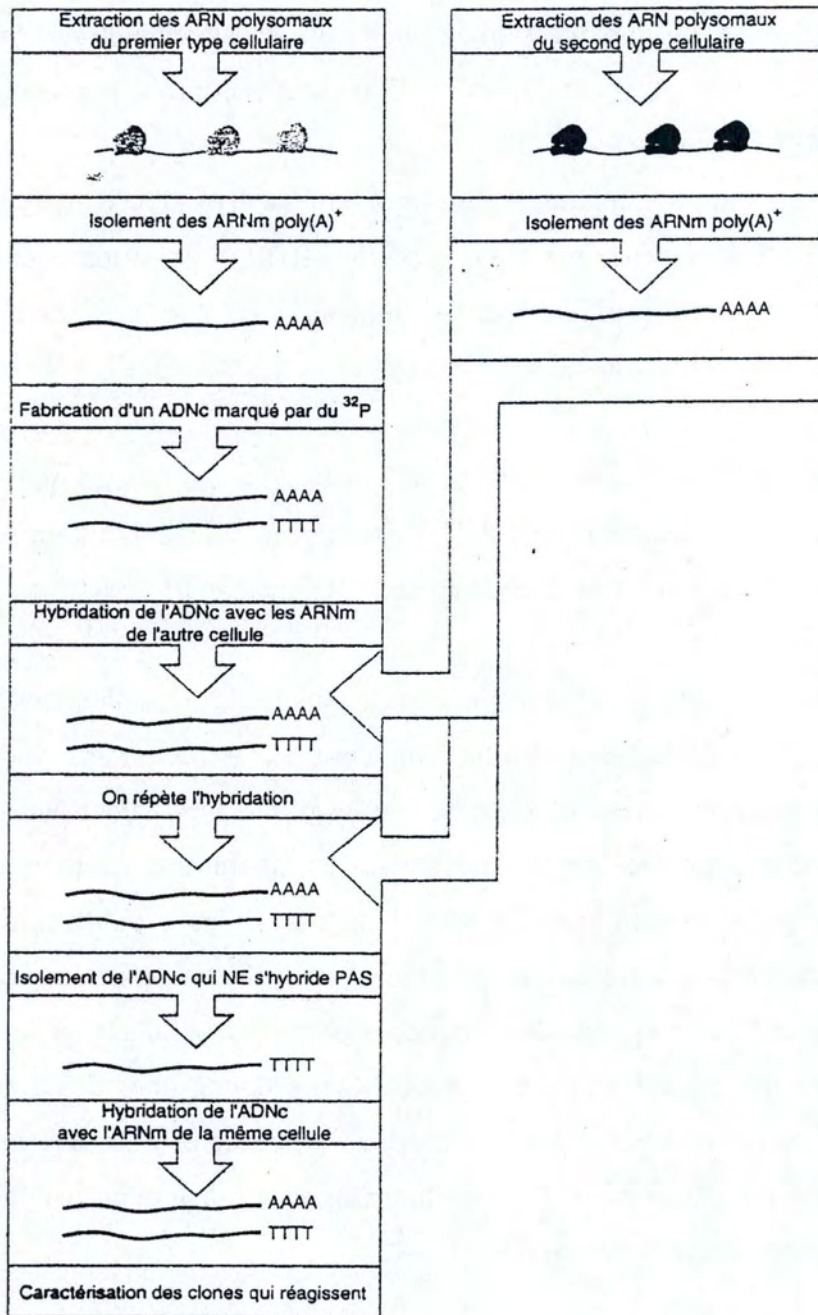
Extraction des ARN polysomaux du premier type cellulaire

Isolement des ARNm poly(A)$^+$

AAAA

Fabrication d'un ADNc marqué par du $^{32}$P

AAAA
TTTT

Hybridation de l'ADNc avec les ARNm de l'autre cellule

AAAA
TTTT

On répète l'hybridation

AAAA
TTTT

Isolement de l'ADNc qui NE s'hybride PAS

TTTT

Hybridation de l'ADNc avec l'ARNm de la même cellule

AAAA
TTTT

Caractérisation des clones qui réagissent

Extraction des ARN polysomaux du second type cellulaire

Isolement des ARNm poly(A)$^+$

AAAA